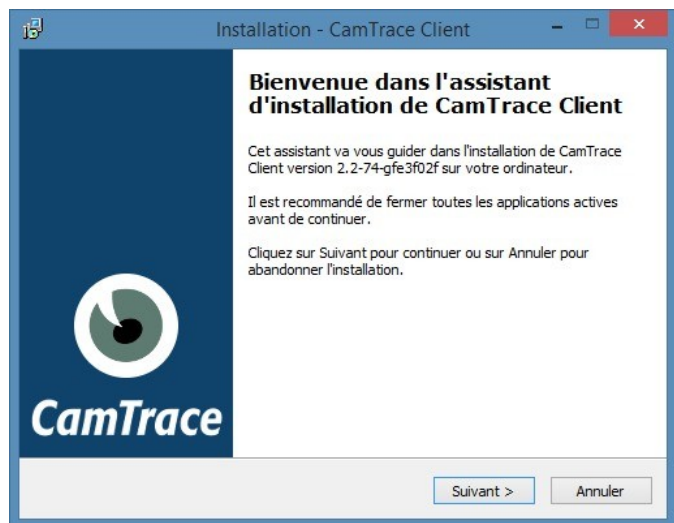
Installation - CamTrace Client

CamTrace

Bienvenue dans l'assistant d'installation de CamTrace Client

Cet assistant va vous guider dans l'installation de CamTrace Client version 2.2-74-gfe3f02f sur votre ordinateur.

Il est recommandé de fermer toutes les applications actives avant de continuer.

Cliquez sur Suivant pour continuer ou sur Annuler pour abandonner l'installation.

Suivant >

Annuler